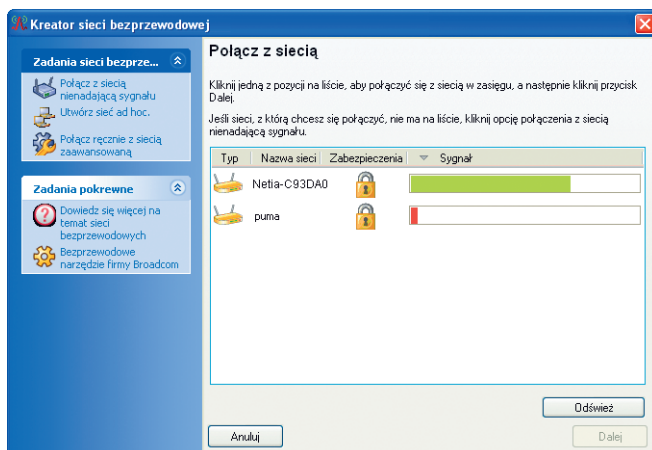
Kreator sieci bezprzewodowej

Zadania sieci bezprze...

Połącz z siecią nienadającą sygnału

Utwórz sieć ad hoc.

Połącz ręcznie z siecią zaawansowaną

Zadania pokrewne

Dowiedz się więcej na temat sieci bezprzewodowych

Bezprzewodowe narzędzie firmy Broadcom

Połącz z siecią

Kliknij jedną z pozycji na liście, aby połączyć się z siecią w zasięgu, a następnie kliknij przycisk Dalej.

Jeśli sieci, z którą chcesz się połączyć, nie ma na liście, kliknij opcję połączenia z siecią nienadającą sygnału.

| Typ | Nazwa sieci | Zabezpieczenia | Sygnał |
|---|---|---|---|
| | Netia-C93DA0 | | |
| | puma | | |

Odśwież

Anuluj

Dalej